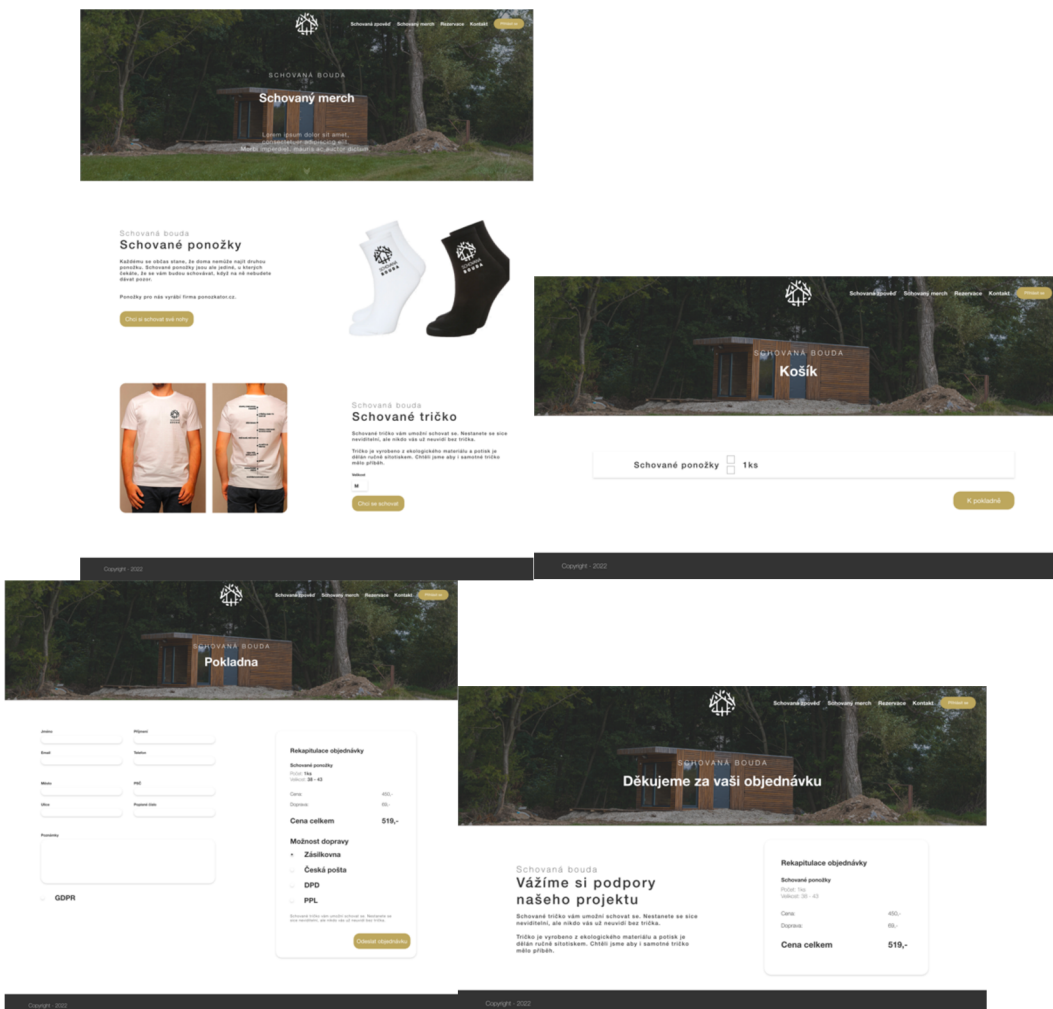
Schovaná zpověď Schovaný merch Rezervace Kontakt Přihlásit se

SCHOVANÁ BOUDA
Schovaný merch

Lorem ipsum dolor sit amet, consectetur adipiscing elit. Morbi imperdiet, mauris ac auctor dictum

Schovaná bouda
Schované ponožky

Každému se občas stane, že doma nemůže najít druhou ponožku. Schované ponožky jsou ale jediné, u kterých čekáte, že se vám budou schovávat, když na ně nebudete dávat pozor.

Ponožky pro nás vyrábí firma ponozkator.cz.

Chci si schovat své nohy

Schovaná bouda
Schované tričko

Schované tričko vám umožní schovat se. Nestanete se sice neviditelní, ale nikdo vás už neuvidí bez trička.

Tričko je vyrobeno z ekologického materiálu a potisk je dělán ručně sítotiskem. Chtěli jsme aby i samotné tričko mělo příběh.

Velikost
M

Chci se schovat

Copyright - 2022

Schovaná zpověď Schovaný merch Rezervace Kontakt Přihlásit se

SCHOVANÁ BOUDA
Košík

Schované ponožky 1ks

K pokladně

Copyright - 2022

Schovaná zpověď Schovaný merch Rezervace Kontakt Přihlásit se

SCHOVANÁ BOUDA
Pokladna

Jméno
Příjmení
Email
Telefon
Město
PSČ
Ulice
Popisné číslo
Poznámky

GDPR

Rekapitulace objednávky
Schované ponožky
Počet: 1ks
Velikost: 38 - 43
Cena: 450,-
Doprava: 69,-
Cena celkem 519,-
Možnost dopravy
Zásilkovna
Česká pošta
DPD
PPL

Schované tričko vám umožní schovat se. Nestanete se sice neviditelní, ale nikdo vás už neuvidí bez trička.

Odeslat objednávku

Copyright - 2022

Schovaná zpověď Schovaný merch Rezervace Kontakt Přihlásit se

SCHOVANÁ BOUDA
Děkujeme za vaši objednávku

Schovaná bouda
Vážíme si podpory našeho projektu

Schované tričko vám umožní schovat se. Nestanete se sice neviditelní, ale nikdo vás už neuvidí bez trička.

Tričko je vyrobeno z ekologického materiálu a potisk je dělán ručně sítotiskem. Chtěli jsme aby i samotné tričko mělo příběh.

Rekapitulace objednávky
Schované ponožky
Počet: 1ks
Velikost: 38 - 43
Cena: 450,-
Doprava: 69,-
Cena celkem 519,-

Copyright - 2022